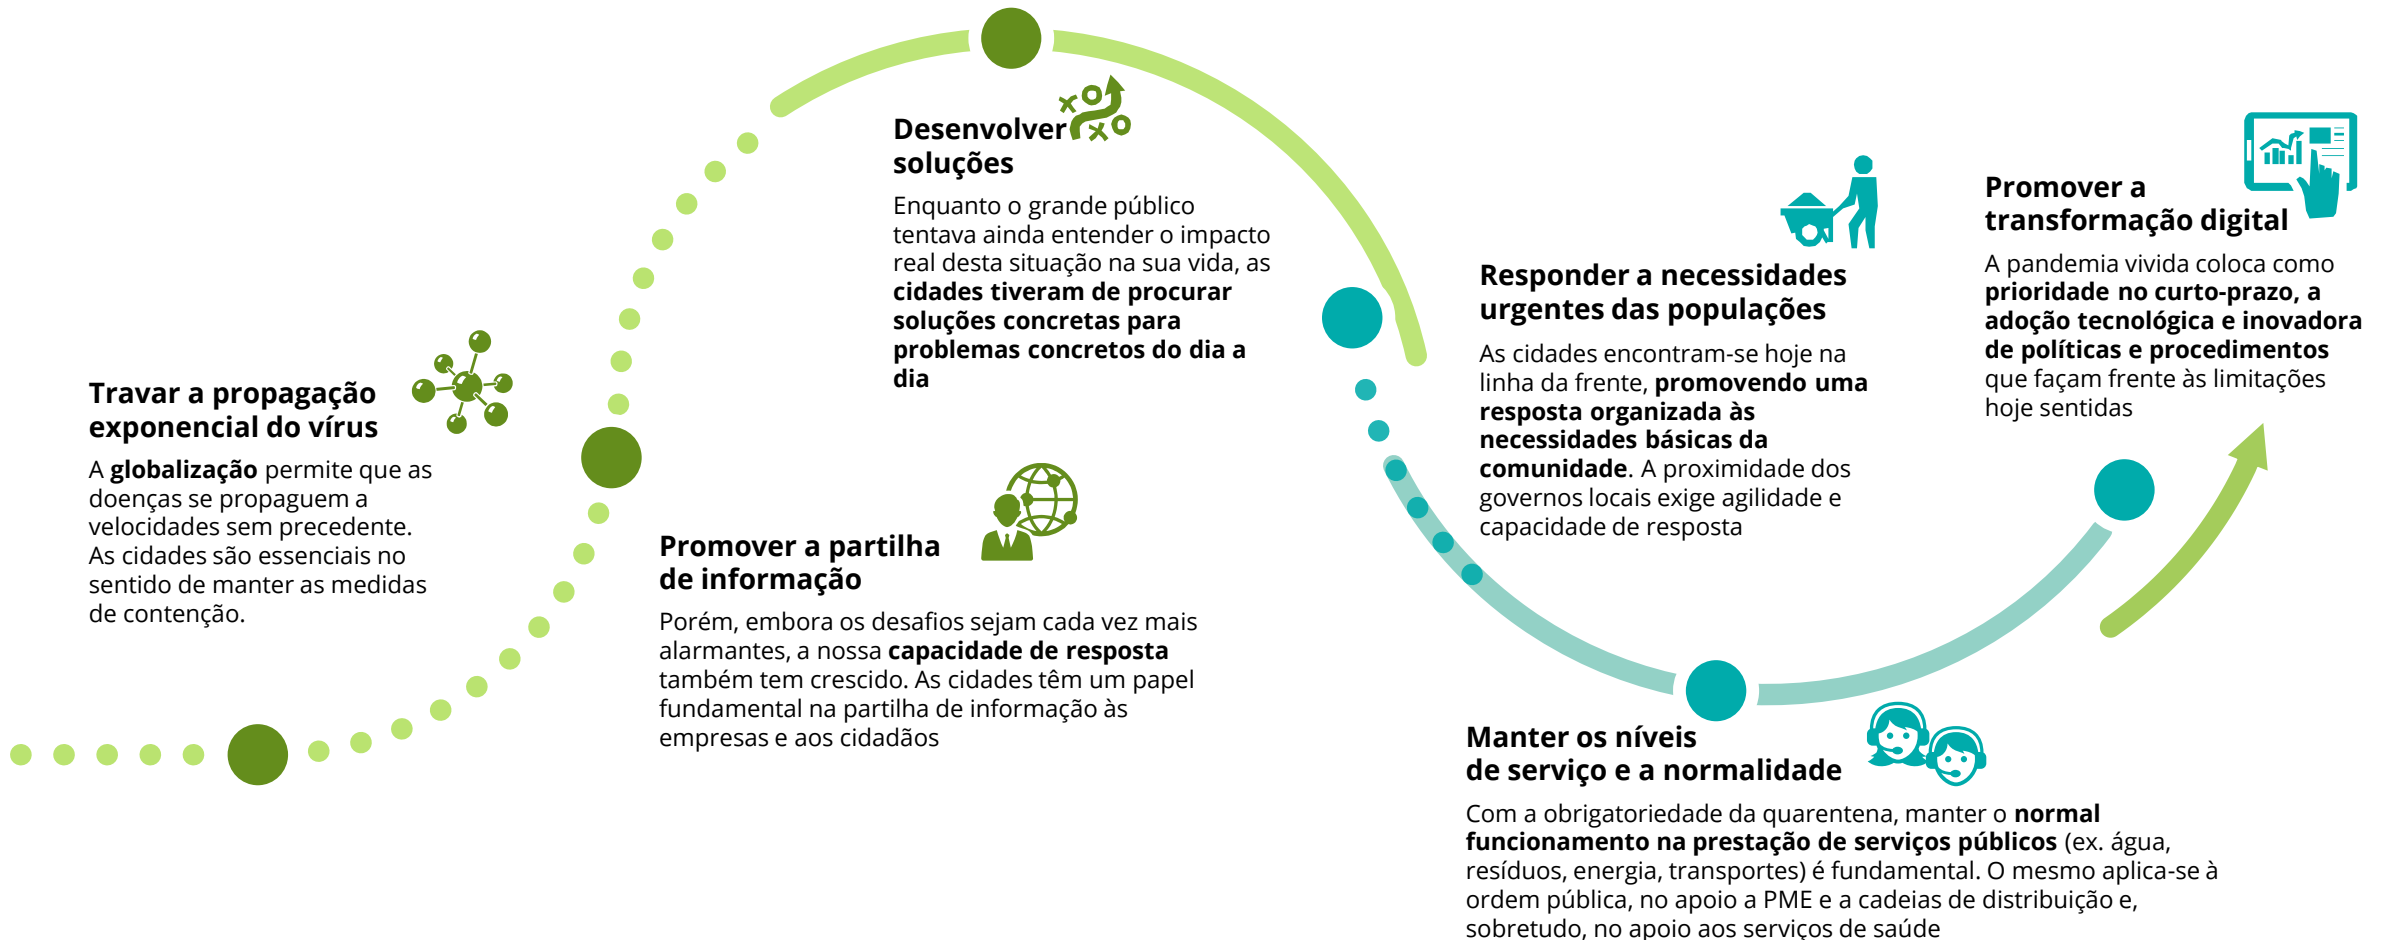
Travar a propagação exponencial do vírus

A globalização permite que as doenças se propaguem a velocidades sem precedente. As cidades são essenciais no sentido de manter as medidas de contenção.

Desenvolver soluções

Enquanto o grande público tentava ainda entender o impacto real desta situação na sua vida, as cidades tiveram de procurar soluções concretas para problemas concretos do dia a dia

Promover a partilha de informação

Porém, embora os desafios sejam cada vez mais alarmantes, a nossa capacidade de resposta também tem crescido. As cidades têm um papel fundamental na partilha de informação às empresas e aos cidadãos

Responder a necessidades urgentes das populações

As cidades encontram-se hoje na linha da frente, promovendo uma resposta organizada às necessidades básicas da comunidade. A proximidade dos governos locais exige agilidade e capacidade de resposta

Promover a transformação digital

A pandemia vivida coloca como prioridade no curto-prazo, a adoção tecnológica e inovadora de políticas e procedimentos que façam frente às limitações hoje sentidas

Manter os níveis de serviço e a normalidade

Com a obrigatoriedade da quarentena, manter o normal funcionamento na prestação de serviços públicos (ex. água, resíduos, energia, transportes) é fundamental. O mesmo aplica-se à ordem pública, no apoio a PME e a cadeias de distribuição e, sobretudo, no apoio aos serviços de saúde